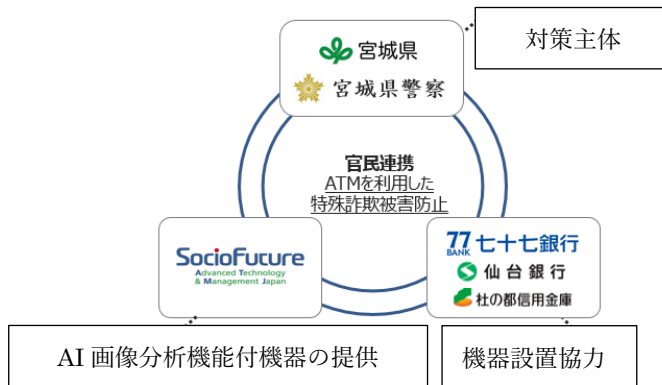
対策主体

宮城県
宮城県警察

官民連携
ATMを利用した
特殊詐欺被害防止

SocioFuture
Advanced Technology & Management Japan

77 BANK 七十七銀行
仙台銀行
杜の都信用金庫

AI 画像分析機能付機器の提供

機器設置協力